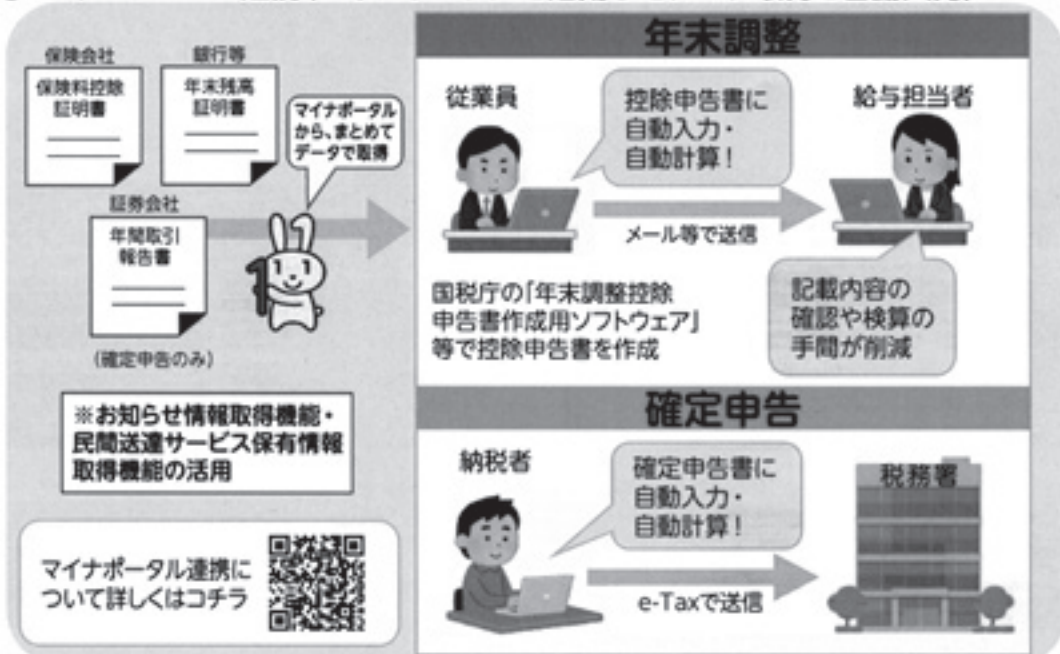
保険会社

保険料控除証明書

銀行等

年末残高証明書

マイナポータルから、まとめてデータで取得

証券会社

年間取引報告書

(確定申告のみ)

※お知らせ情報取得機能・民間送達サービス保有情報取得機能の活用

マイナポータル連携について詳しくはコチラ

年末調整

従業員

控除申告書に自動入力・自動計算!

給与担当者

メール等で送信

国税庁の「年末調整控除申告書作成用ソフトウェア」等で控除申告書を作成

記載内容の確認や検算の手間が削減

確定申告

納税者

確定申告書に自動入力・自動計算!

税務署

e-Taxで送信